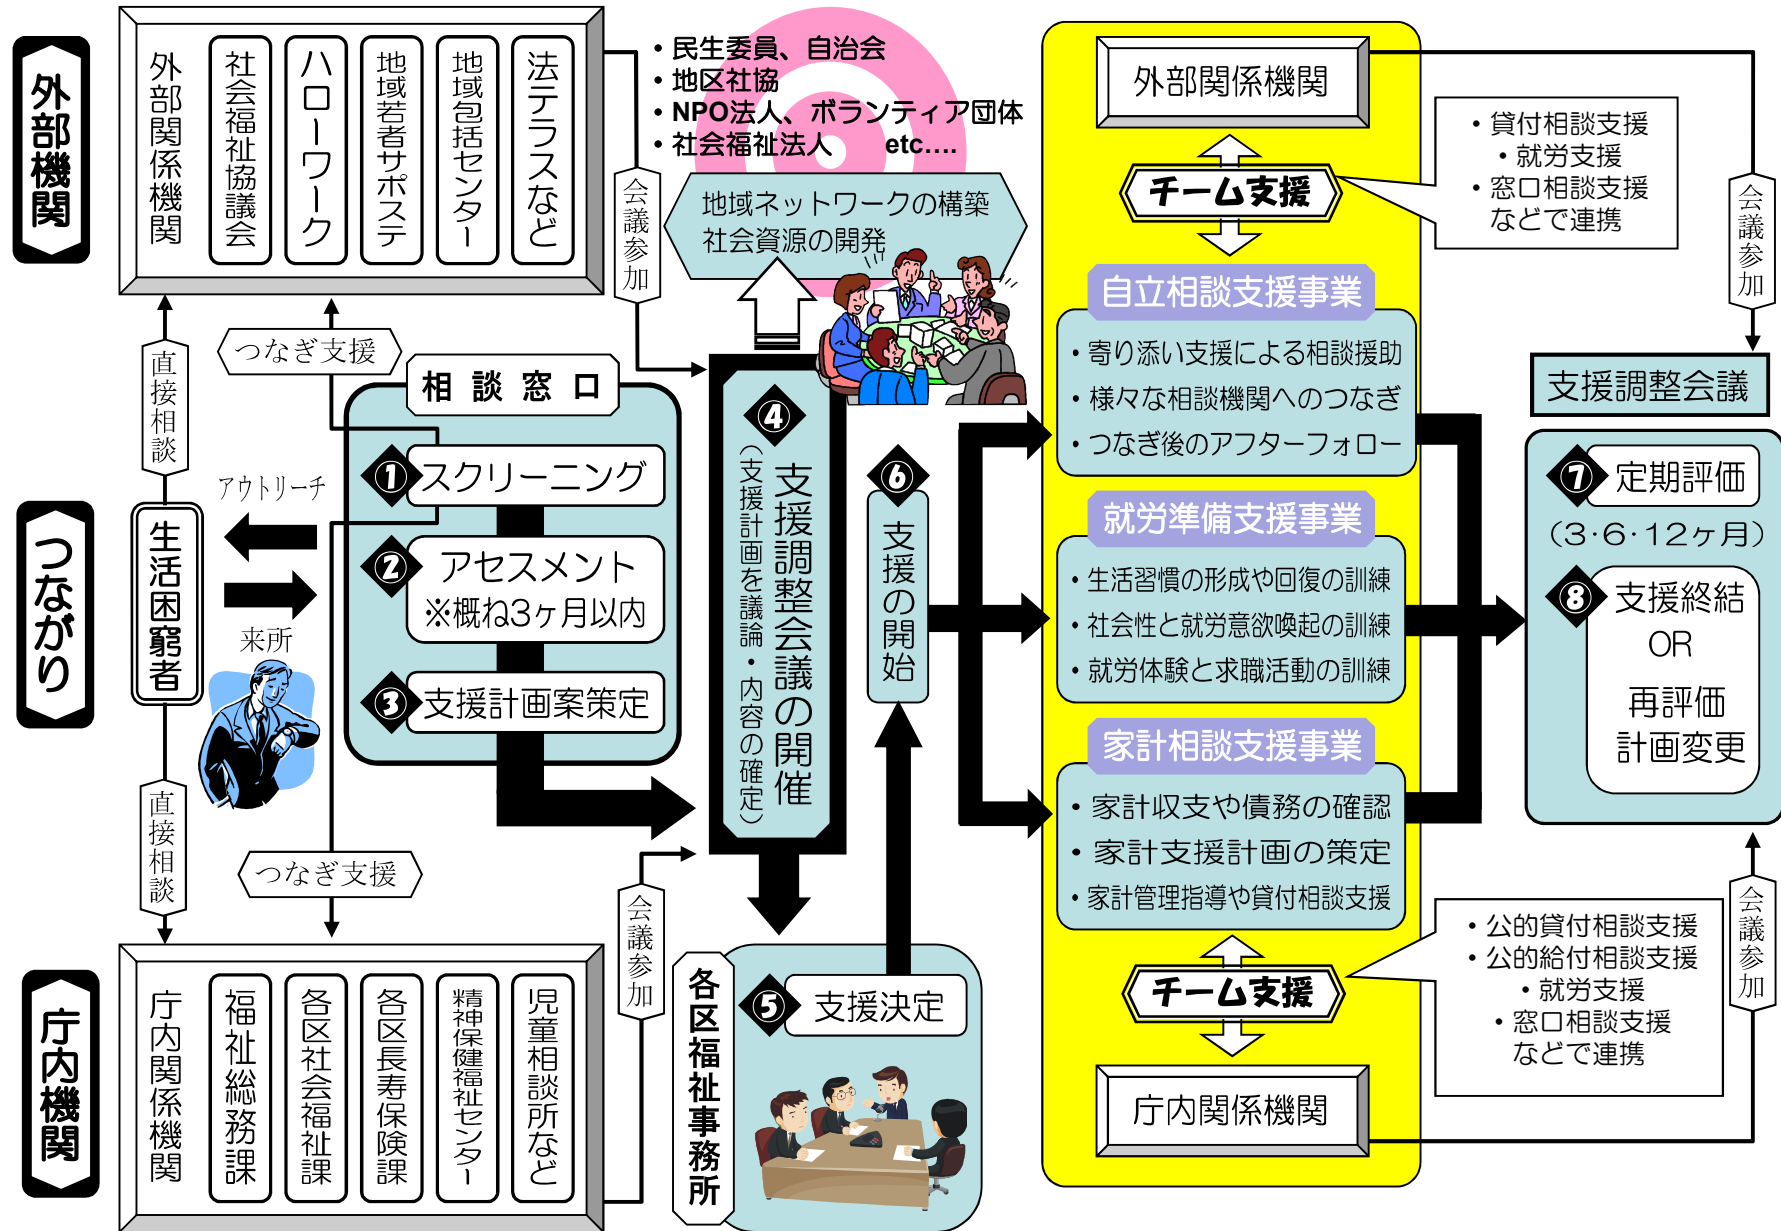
外部機関

外部関係機関
社会福祉協議会
ハローワーク
地域若者サポステ
地域包括センター
法テラスなど

・民生委員、自治会
・地区社協
・NPO法人、ボランティア団体
・社会福祉法人　etc....

会議参加

地域ネットワークの構築
社会資源の開発

つなぎ支援

直接相談

相談窓口

①スクリーニング
②アセスメント
※概ね3ヶ月以内
③支援計画案策定

アウトリーチ
来所

つながり

生活困窮者

④支援調整会議の開催
（支援計画を議論・内容の確定）

⑥支援の開始

直接相談

つなぎ支援

会議参加

各区福祉事務所

⑤支援決定

庁内機関

庁内関係機関
福祉総務課
各区社会福祉課
各区長寿保険課
精神保健福祉センター
児童相談所など

外部関係機関

チーム支援

・貸付相談支援
・就労支援
・窓口相談支援
などで連携

会議参加

自立相談支援事業
・寄り添い支援による相談援助
・様々な相談機関へのつなぎ
・つなぎ後のアフターフォロー

就労準備支援事業
・生活習慣の形成や回復の訓練
・社会性と就労意欲喚起の訓練
・就労体験と求職活動の訓練

家計相談支援事業
・家計収支や債務の確認
・家計支援計画の策定
・家計管理指導や貸付相談支援

支援調整会議

⑦定期評価
（3･6･12ヶ月）
⑧支援終結
OR
再評価
計画変更

・公的貸付相談支援
・公的給付相談支援
・就労支援
・窓口相談支援
などで連携

会議参加

チーム支援

庁内関係機関